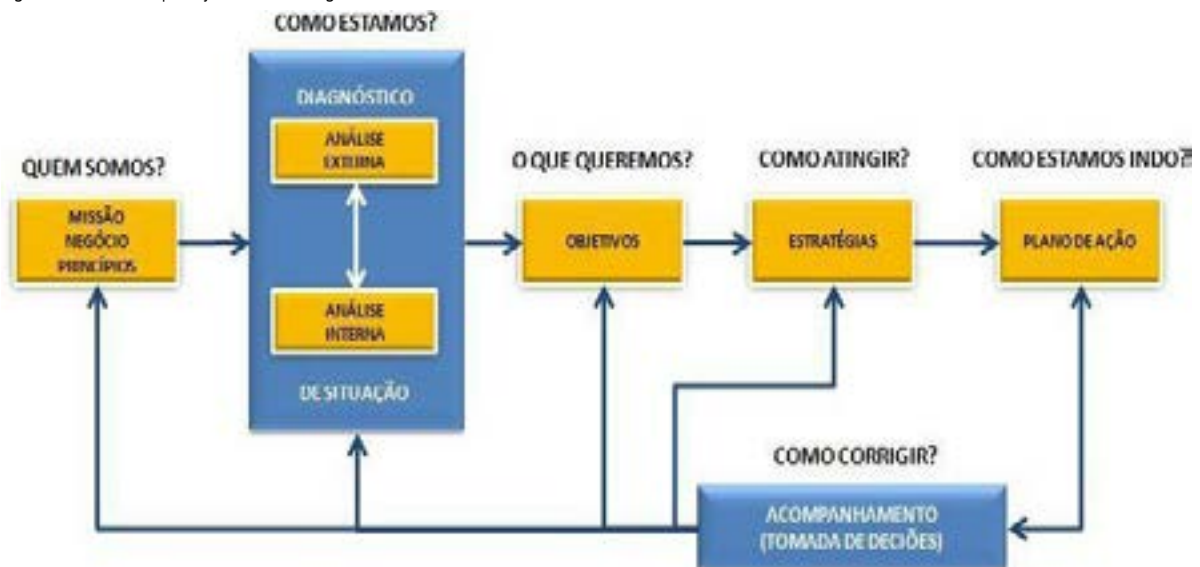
COMO ESTAMOS?

DIAGNÓSTICO

ANÁLISE EXTERNA

ANÁLISE INTERNA

DE SITUAÇÃO

QUEM SOMOS?

MISSÃO NEGÓCIO PRINCÍPIOS

O QUE QUEREMOS?

OBJETIVOS

COMO ATINGIR?

ESTRATÉGIAS

COMO ESTAMOS INDO?

PLANO DE AÇÃO

COMO CORRIGIR?

ACOMPANHAMENTO (TOMADA DE DECIÕES)